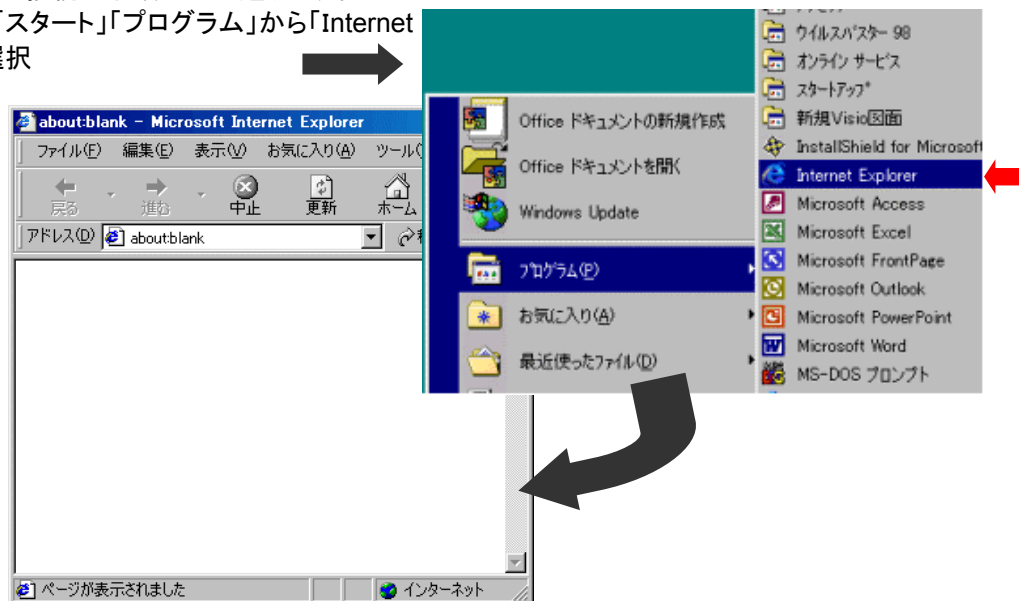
「スタート」「プログラム」から「Internet
選択

about:blank - Microsoft Internet Explorer
ファイル(F) 編集(E) 表示(V) お気に入り(A) ツール(
戻る 進む 中止 更新 ホーム
アドレス(D) about:blank
ページが表示されました
インターネット

Office ドキュメントの新規作成
Office ドキュメントを開く
Windows Update
プログラム(P)
お気に入り(A)
最近使ったファイル(D)

ウイルスバスター 98
オンライン サービス
スタートアップ
新規Visio図面
InstallShield for Microsoft
Internet Explorer
Microsoft Access
Microsoft Excel
Microsoft FrontPage
Microsoft Outlook
Microsoft PowerPoint
Microsoft Word
MS-DOS プロンプト